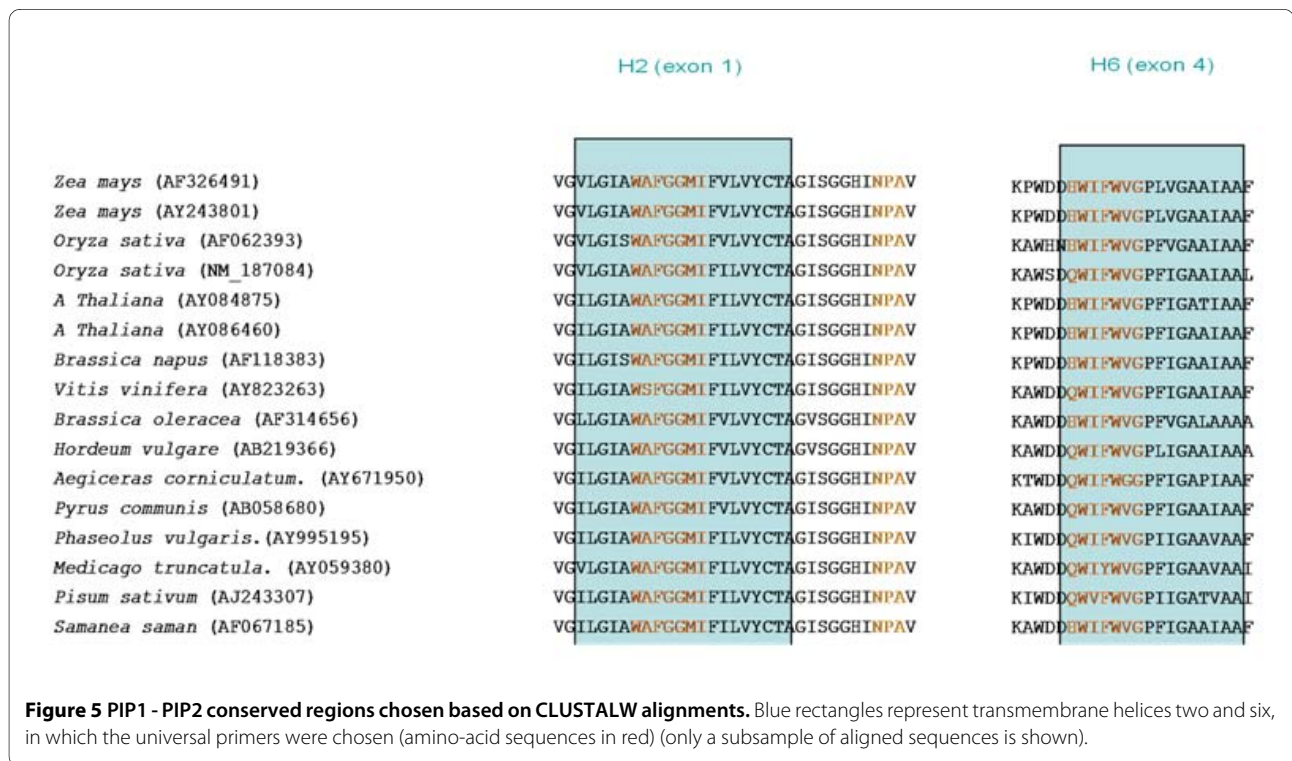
H2 (exon 1)

H6 (exon 4)

| | | |
|---|---|---|
| Zea mays (AF326491) | VGVLGIAWAFGGMIFVLVYCTAGISGGHINPAV | KPWDDHWIFWVGPLVGAAIAAF |
| Zea mays (AY243801) | VGVLGIAWAFGGMIFVLVYCTAGISGGHINPAV | KPWDDHWIFWVGPLVGAAIAAF |
| Oryza sativa (AF062393) | VGVLGISWAFGGMIFVLVYCTAGISGGHINPAV | KAWHNHWIFWVGPFVGAAIAAF |
| Oryza sativa (NM_187084) | VGVLGIAWAFGGMIFILVYCTAGISGGHINPAV | KAWSDQWIFWVGPFIGAAIAAL |
| A Thaliana (AY084875) | VGILGIAWAFGGMIFILVYCTAGISGGHINPAV | KPWDDHWIFWVGPFIGATIAAF |
| A Thaliana (AY086460) | VGILGIAWAFGGMIFILVYCTAGISGGHINPAV | KPWDDHWIFWVGPFIGAAIAAF |
| Brassica napus (AF118383) | VGILGISWAFGGMIFILVYCTAGISGGHINPAV | KPWDDHWIFWVGPFIGAAIAAF |
| Vitis vinifera (AY823263) | VGILGIAWSFGGMIFILVYCTAGISGGHINPAV | KAWDDQWIFWVGPFIGAAIAAF |
| Brassica oleracea (AF314656) | VGLLGIAWAFGGMIFVLVYCTAGVSGGHINPAV | KAWDDHWIFWVGPFVGALAAAA |
| Hordeum vulgare (AB219366) | VGILGIAWAFGGMIFVLVYCTAGVSGGHINPAV | KAWDDHWIFWVGPLIGAAIAAA |
| Aegiceras corniculatum. (AY671950) | VGILGIAWAFGGMIFVLVYCTAGISGGHINPAV | KTWDDQWIFWGGPFIGAPIAAF |
| Pyrus communis (AB058680) | VGILGIAWAFGGMIFVLVYCTAGISGGHINPAV | KAWDDQWIFWVGPFIGAAIAAF |
| Phaseolus vulgaris.(AY995195) | VGILGIAWAFGGMIFILVYCTAGISGGHINPAV | KIWDDQWIFWVGPIIGAAVAAF |
| Medicago truncatula. (AY059380) | VGVLGIAWAFGGMIFILVYCTAGISGGHINPAV | KAWDDQWIYWVGPFIGAAVAAI |
| Pisum sativum (AJ243307) | VGILGIAWAFGGMIFILVYCTAGISGGHINPAV | KIWDDQWVFWVGPIIGATVAAI |
| Samanea saman (AF067185) | VGILGIAWAFGGMIFILVYCTAGISGGHINPAV | KAWDDHWIFWVGPFIGAAIAAF |

**Figure 5 PIP1 - PIP2 conserved regions chosen based on CLUSTALW alignments.** Blue rectangles represent transmembrane helices two and six, in which the universal primers were chosen (amino-acid sequences in red) (only a subsample of aligned sequences is shown).